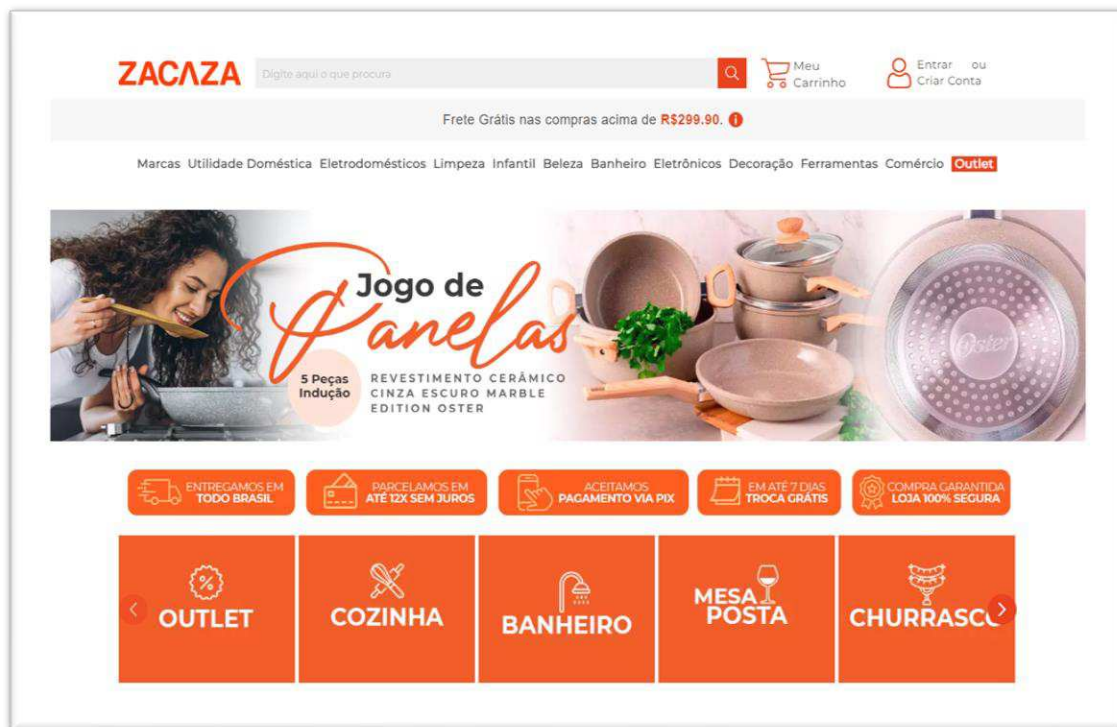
ZACAZA
Digite aqui o que procura
Meu Carrinho
Entrar ou Criar Conta

Frete Grátis nas compras acima de R$299.90.

Marcas Utilidade Doméstica Eletrodomésticos Limpeza Infantil Beleza Banheiro Eletrônicos Decoração Ferramentas Comércio Outlet

Jogo de Panelas
5 Peças Indução
REVESTIMENTO CERÂMICO CINZA ESCURO MARBLE EDITION OSTER
Oster

ENTREGAMOS EM TODO BRASIL
PARCELAMOS EM ATÉ 12X SEM JUROS
ACEITAMOS PAGAMENTO VIA PIX
EM ATÉ 7 DIAS TROCA GRÁTIS
COMPRA GARANTIDA LOJA 100% SEGURA

OUTLET
COZINHA
BANHEIRO
MESA POSTA
CHURRASCO